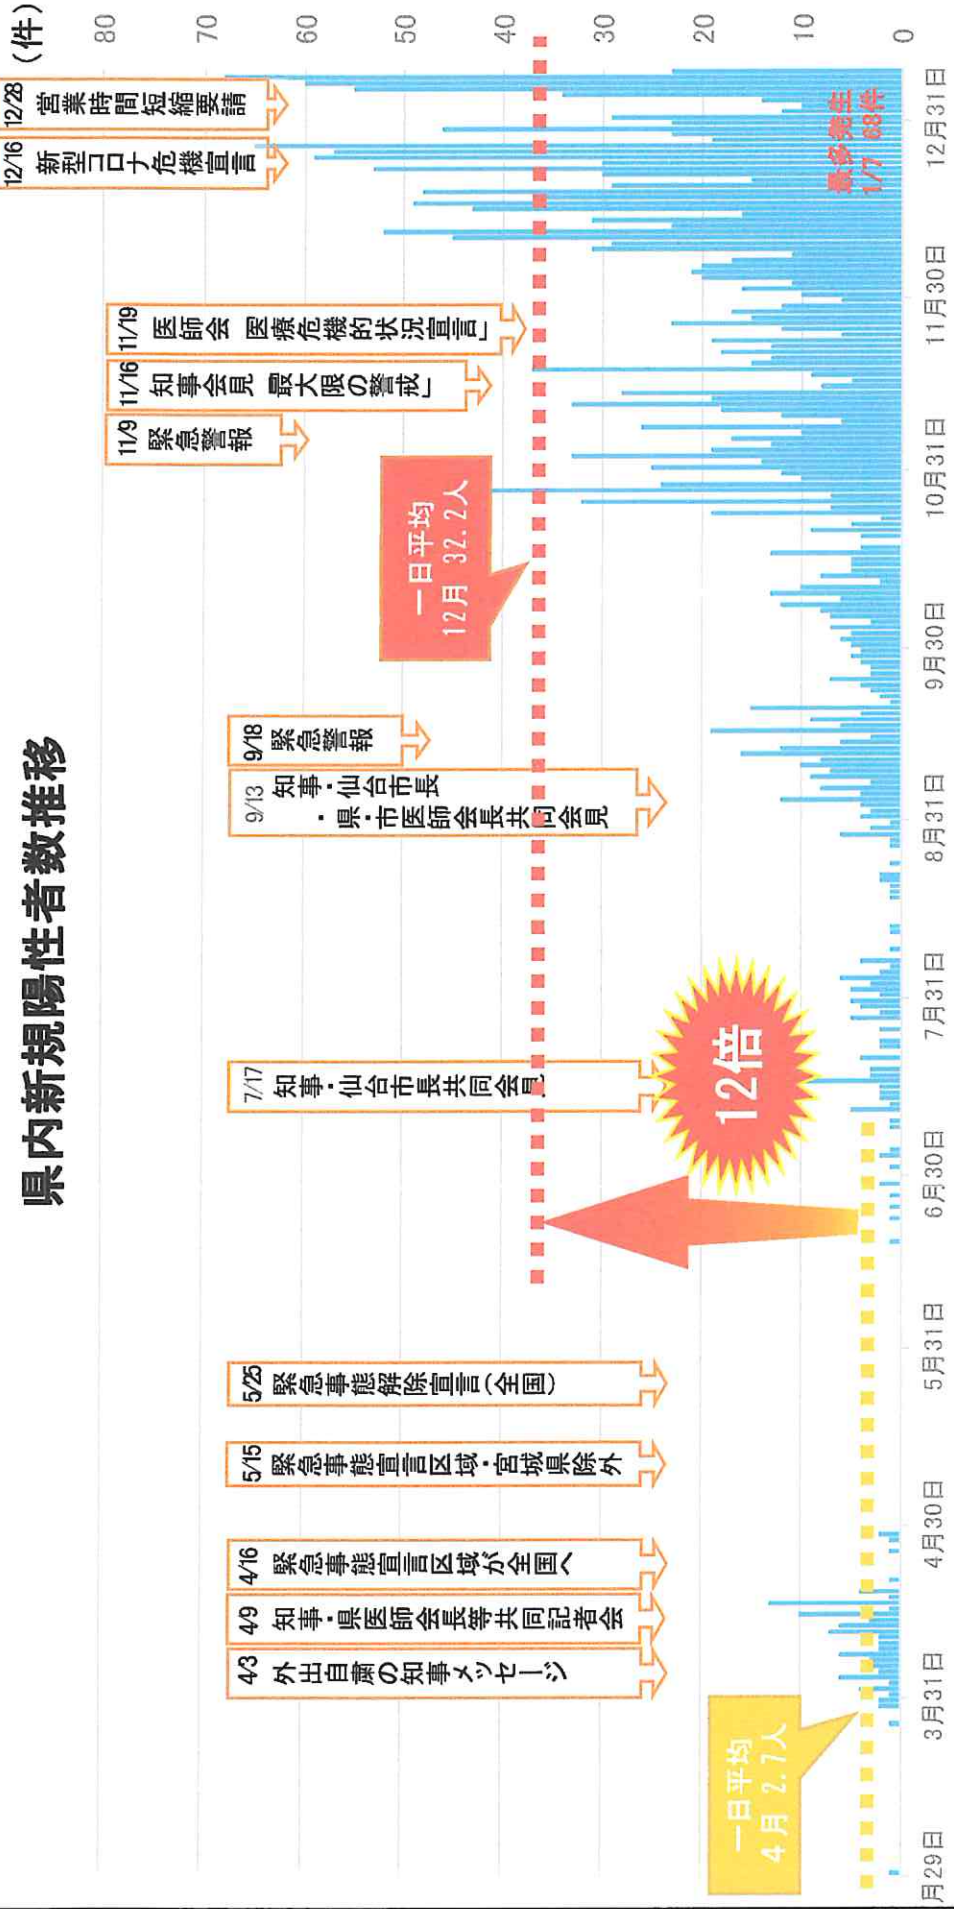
県内新規陽性者数推移

(件)
80
70
60
50
40
30
20
10
0

12/28 営業時間短縮要請
12/16 新型コロナ危機宣言
11/19 医師会「医療危機的状況宣言」
11/16 知事会見「最大限の警戒」
11/9 緊急警報
一日平均 12月 32.2人
9/18 緊急警報
9/13 知事・仙台市長・県・市医師会長共同会見
7/17 知事・仙台市長共同会見
12倍
5/25 緊急事態解除宣言(全国)
5/15 緊急事態宣言区域・宮城県除外
4/16 緊急事態宣言区域が全国へ
4/9 知事・県医師会長等共同記者会
4/3 外出自粛の知事メッセージ
一日平均 4月 2.7人

最多発生 1/7 68件

月29日
3月31日
4月30日
5月31日
6月30日
7月31日
8月31日
9月30日
10月31日
11月30日
12月31日